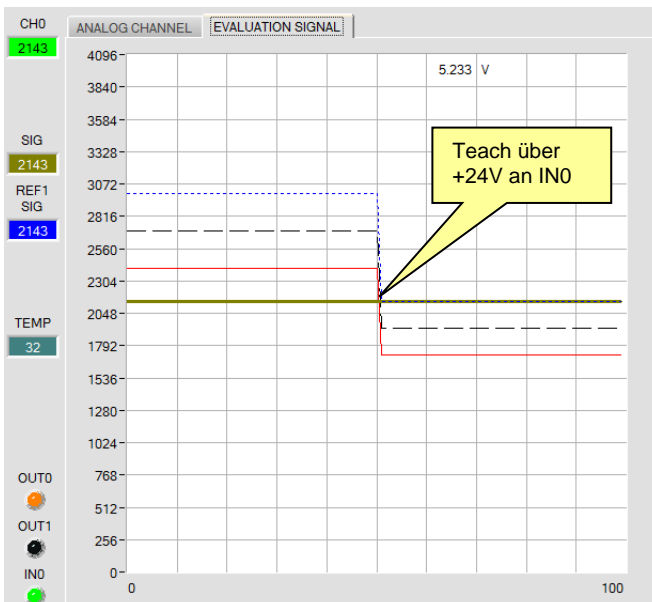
CH0
2143
ANALOG CHANNEL
EVALUATION SIGNAL
5.233 V
4096
3840
3584
3328
3072
2816
2560
2304
2048
1792
1536
1280
1024
768
512
256
0
0
100
SIG
2143
REF1 SIG
2143
TEMP
32
OUT0
OUT1
IN0
Teach über +24V an IN0